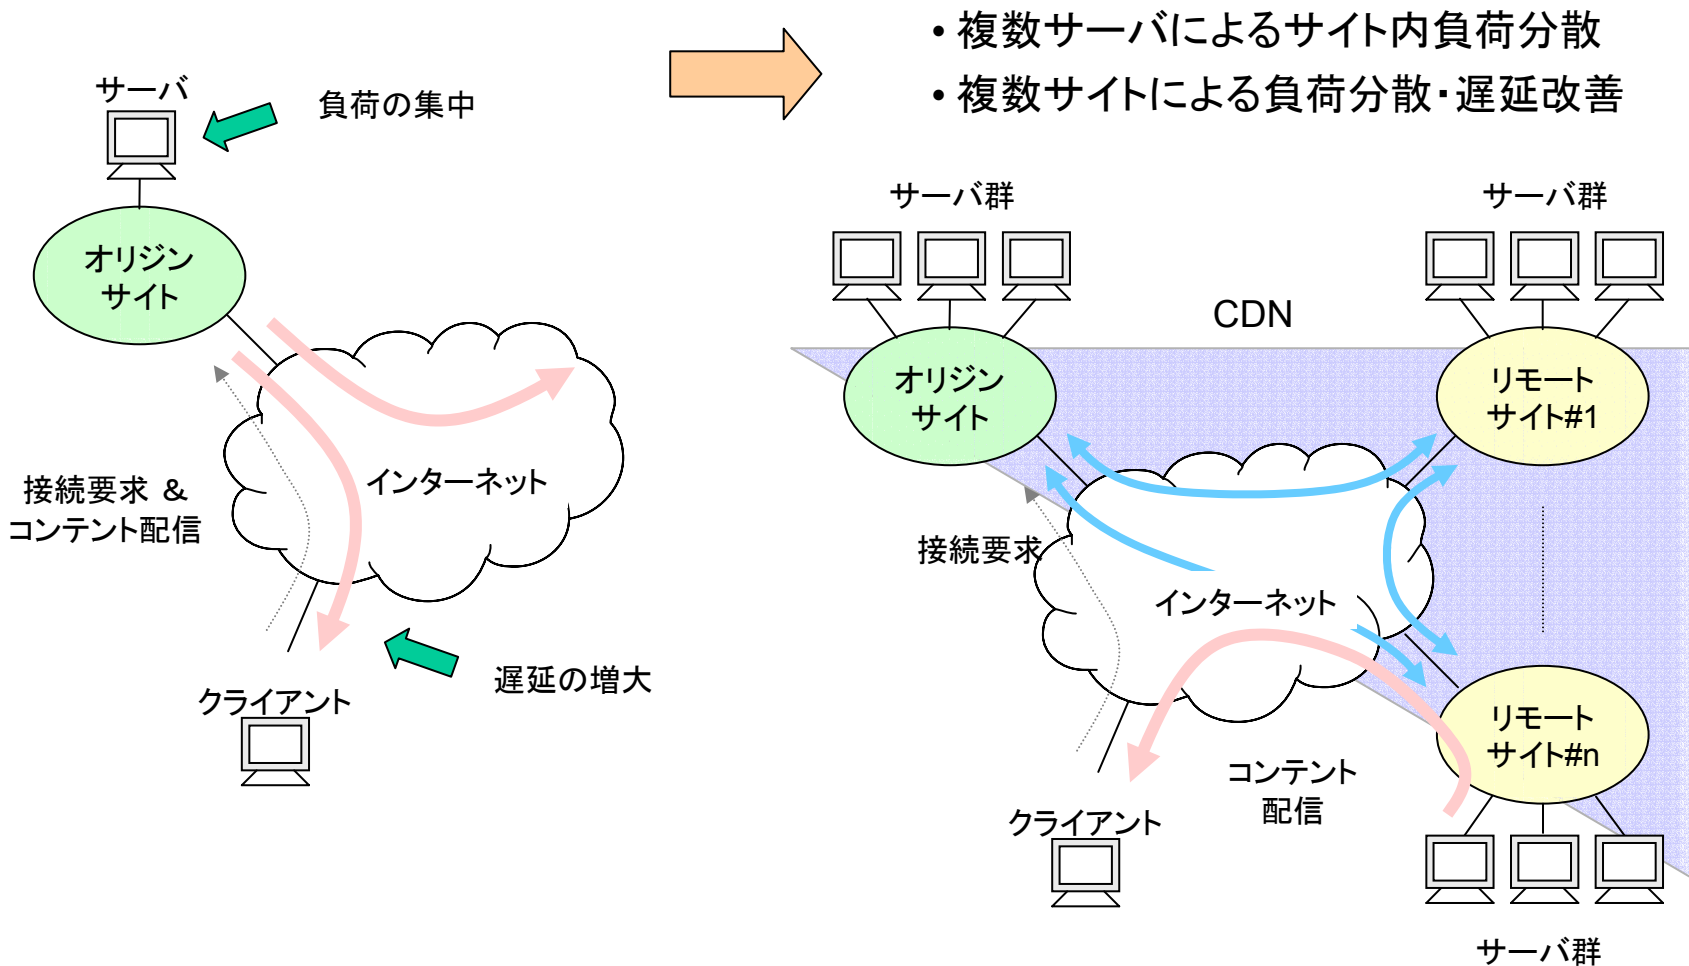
• 複数サーバによるサイト内負荷分散
• 複数サイトによる負荷分散･遅延改善

サーバ

負荷の集中

オリジン
サイト

インターネット

接続要求 &
コンテント配信

遅延の増大

クライアント

サーバ群

サーバ群

CDN

オリジン
サイト

リモート
サイト#1

接続要求

インターネット

リモート
サイト#n

コンテント
配信

クライアント

サーバ群